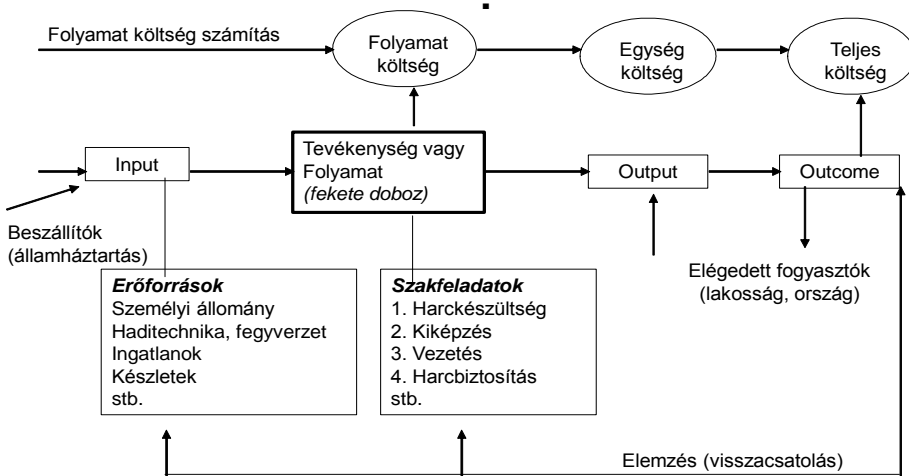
Folyamat költség számítás

Folyamat költség

Egység költség

Teljes költség

Input

Tevékenység vagy Folyamat *(fekete doboz)*

Output

Outcome

Beszállítók (államháztartás)

Elégedett fogyasztók (lakosság, ország)

***Erőforrások***
Személyi állomány
Haditechnika, fegyverzet
Ingatlanok
Készletek
stb.

***Szakfeladatok***
1. Harckészültség
2. Kiképzés
3. Vezetés
4. Harcbiztosítás
stb.

Elemzés (visszacsatolás)